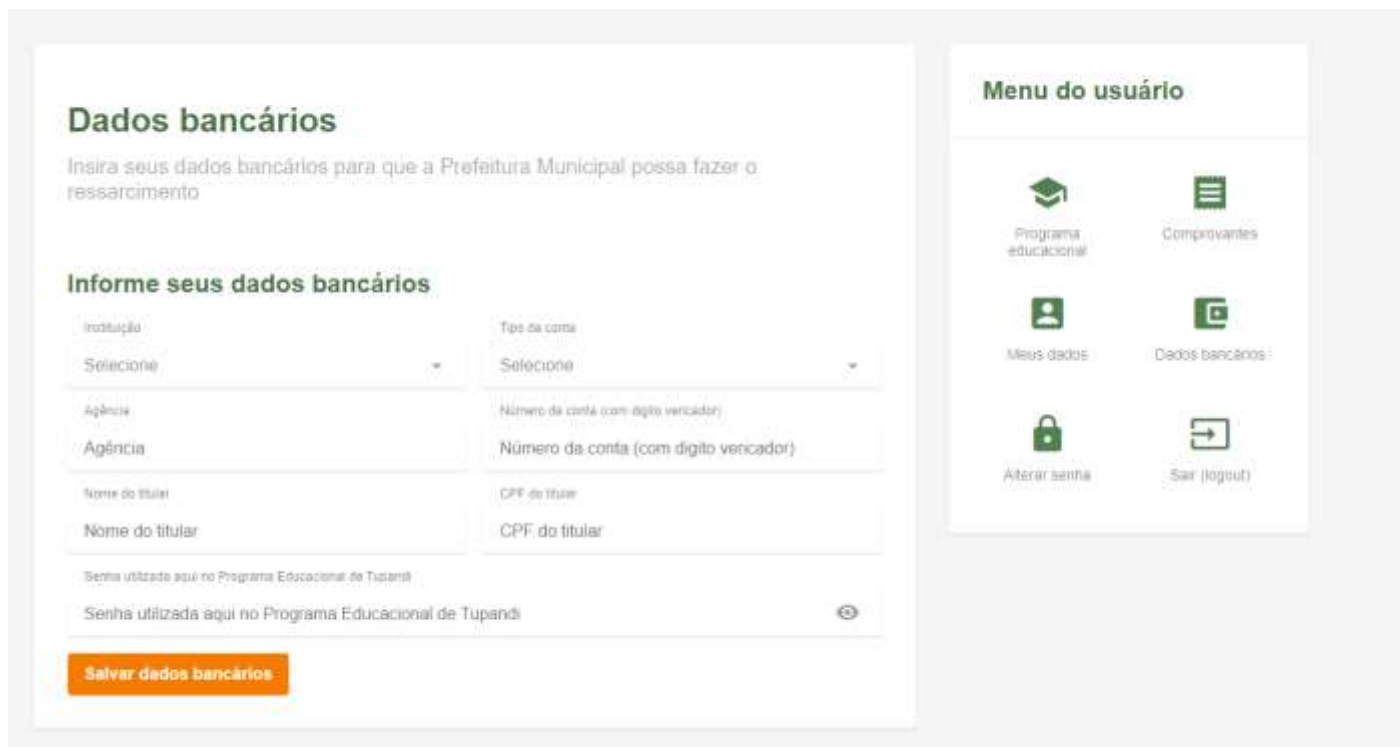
Dados bancários

Insira seus dados bancários para que a Prefeitura Municipal possa fazer o ressarcimento

Informe seus dados bancários

Instituição
Selecione

Tipo da conta
Selecione

Agência
Agência

Número da conta (com digito vericador)
Número da conta (com digito vericador)

Nome do titular
Nome do titular

CPF do titular
CPF do titular

Senha utilizada aqui no Programa Educacional de Tupandi
Senha utilizada aqui no Programa Educacional de Tupandi

Salvar dados bancários

Menu do usuário

Programa educacional

Comprovantes

Meus dados

Dados bancários

Alterar senha

Sair (logout)